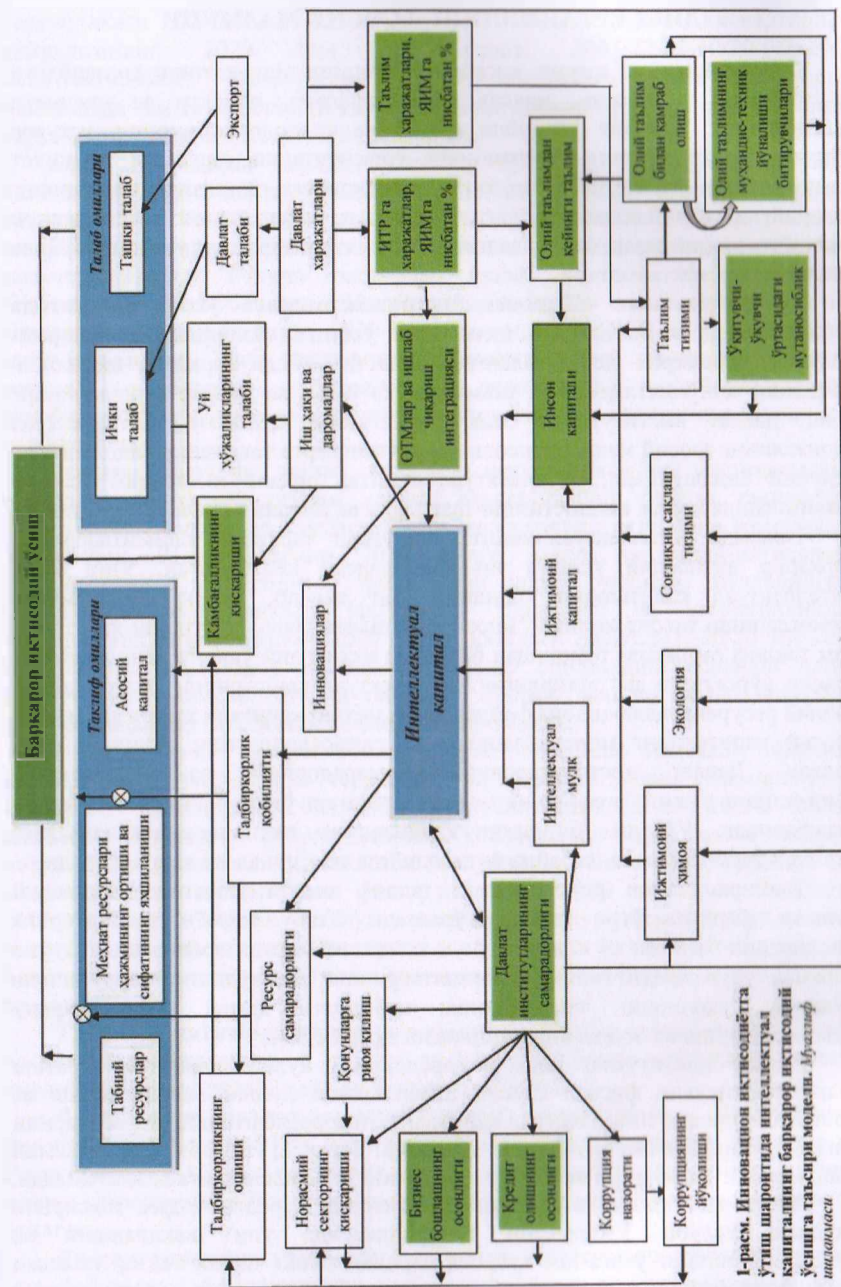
Барқарор иқтисодий ўсиш

Талаб омиллари

Ички талаб

Ташқи талаб

Экспорт

Давлат талаби

Давлат харажатлари

Таълим харажатлари, ЯИМ га нисбатан %

ИТР га харажатлар, ЯИМга нисбатан %

Уй хўжаликларининг талаби

Иш ҳақи ва даромадлар

ОТМлар ва ишлаб чиқариш интеграцияси

Олий таълимдан кейинги таълим

Олий таълим билан қамраб олиш

Олий таълимнинг муҳандис-техник йўналиши битирувчилари

Таълим тизими

Ўқитувчи-ўқувчи ўртасидаги мутаносиблик

Инсон капитали

Камбағалликнинг қисқариши

Инновациялар

Интеллектуал капитал

Ижтимоий капитал

Соғлиқни сақлаш тизими

Экология

Интеллектуал мулк

Ижтимоий ҳимоя

Таклиф омиллари

Асосий капитал

Меҳнат ресурслари ҳажмининг ортиши ва сифатининг яхшиланиши

Табиий ресурслар

Тадбиркорлик қобилияти

Ресурс самарадорлиги

Давлат институтларининг самарадорлиги

Қонунларга риоя қилиш

Тадбиркорликнинг ошиши

Норасмий секторнинг қисқариши

Бизнес бошлашнинг осонлиги

Кредит олишнинг осонлиги

Коррупция назорати

Коррупциянинг йўқолиши

1-расм. Инновацион иқтисодиётга ўтиш шароитида интеллектуал капиталнинг барқарор иқтисодий ўсишга таъсири модели. Муаллиф ишланмаси